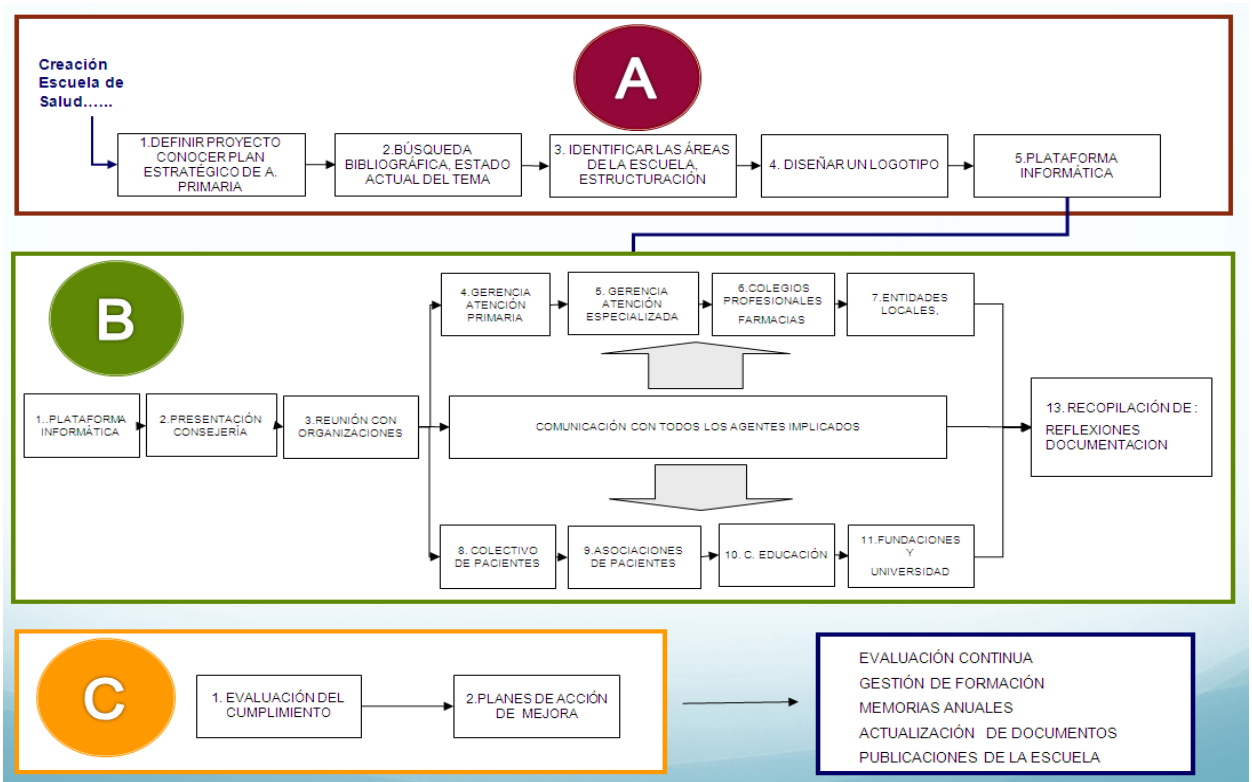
Creación Escuela de Salud……

A

1.DEFINIR PROYECTO CONOCER PLAN ESTRATÉGICO DE A. PRIMARIA

2.BÚSQUEDA BIBLIOGRÁFICA, ESTADO ACTUAL DEL TEMA

3. IDENTIFICAR LAS ÁREAS DE LA ESCUELA, ESTRUCTURACIÓN

4. DISEÑAR UN LOGOTIPO

5.PLATAFORMA INFORMÁTICA

B

4.GERENCIA ATENCIÓN PRIMARIA

5. GERENCIA ATENCIÓN ESPECIALIZADA

6.COLEGIOS PROFESIONALES FARMACIAS

7.ENTIDADES LOCALES,

1..PLATAFORMA INFORMÁTICA

2.PRESENTACIÓN CONSEJERÍA

3.REUNIÓN CON ORGANIZACIONES

COMUNICACIÓN CON TODOS LOS AGENTES IMPLICADOS

13. RECOPILACIÓN DE : REFLEXIONES DOCUMENTACION

8. COLECTIVO DE PACIENTES

9.ASOCIACIONES DE PACIENTES

10. C. EDUCACIÓN

11.FUNDACIONES Y UNIVERSIDAD

C

1. EVALUACIÓN DEL CUMPLIMIENTO

2.PLANES DE ACCIÓN DE MEJORA

EVALUACIÓN CONTINUA
GESTIÓN DE FORMACIÓN
MEMORIAS ANUALES
ACTUALIZACIÓN DE DOCUMENTOS
PUBLICACIONES DE LA ESCUELA